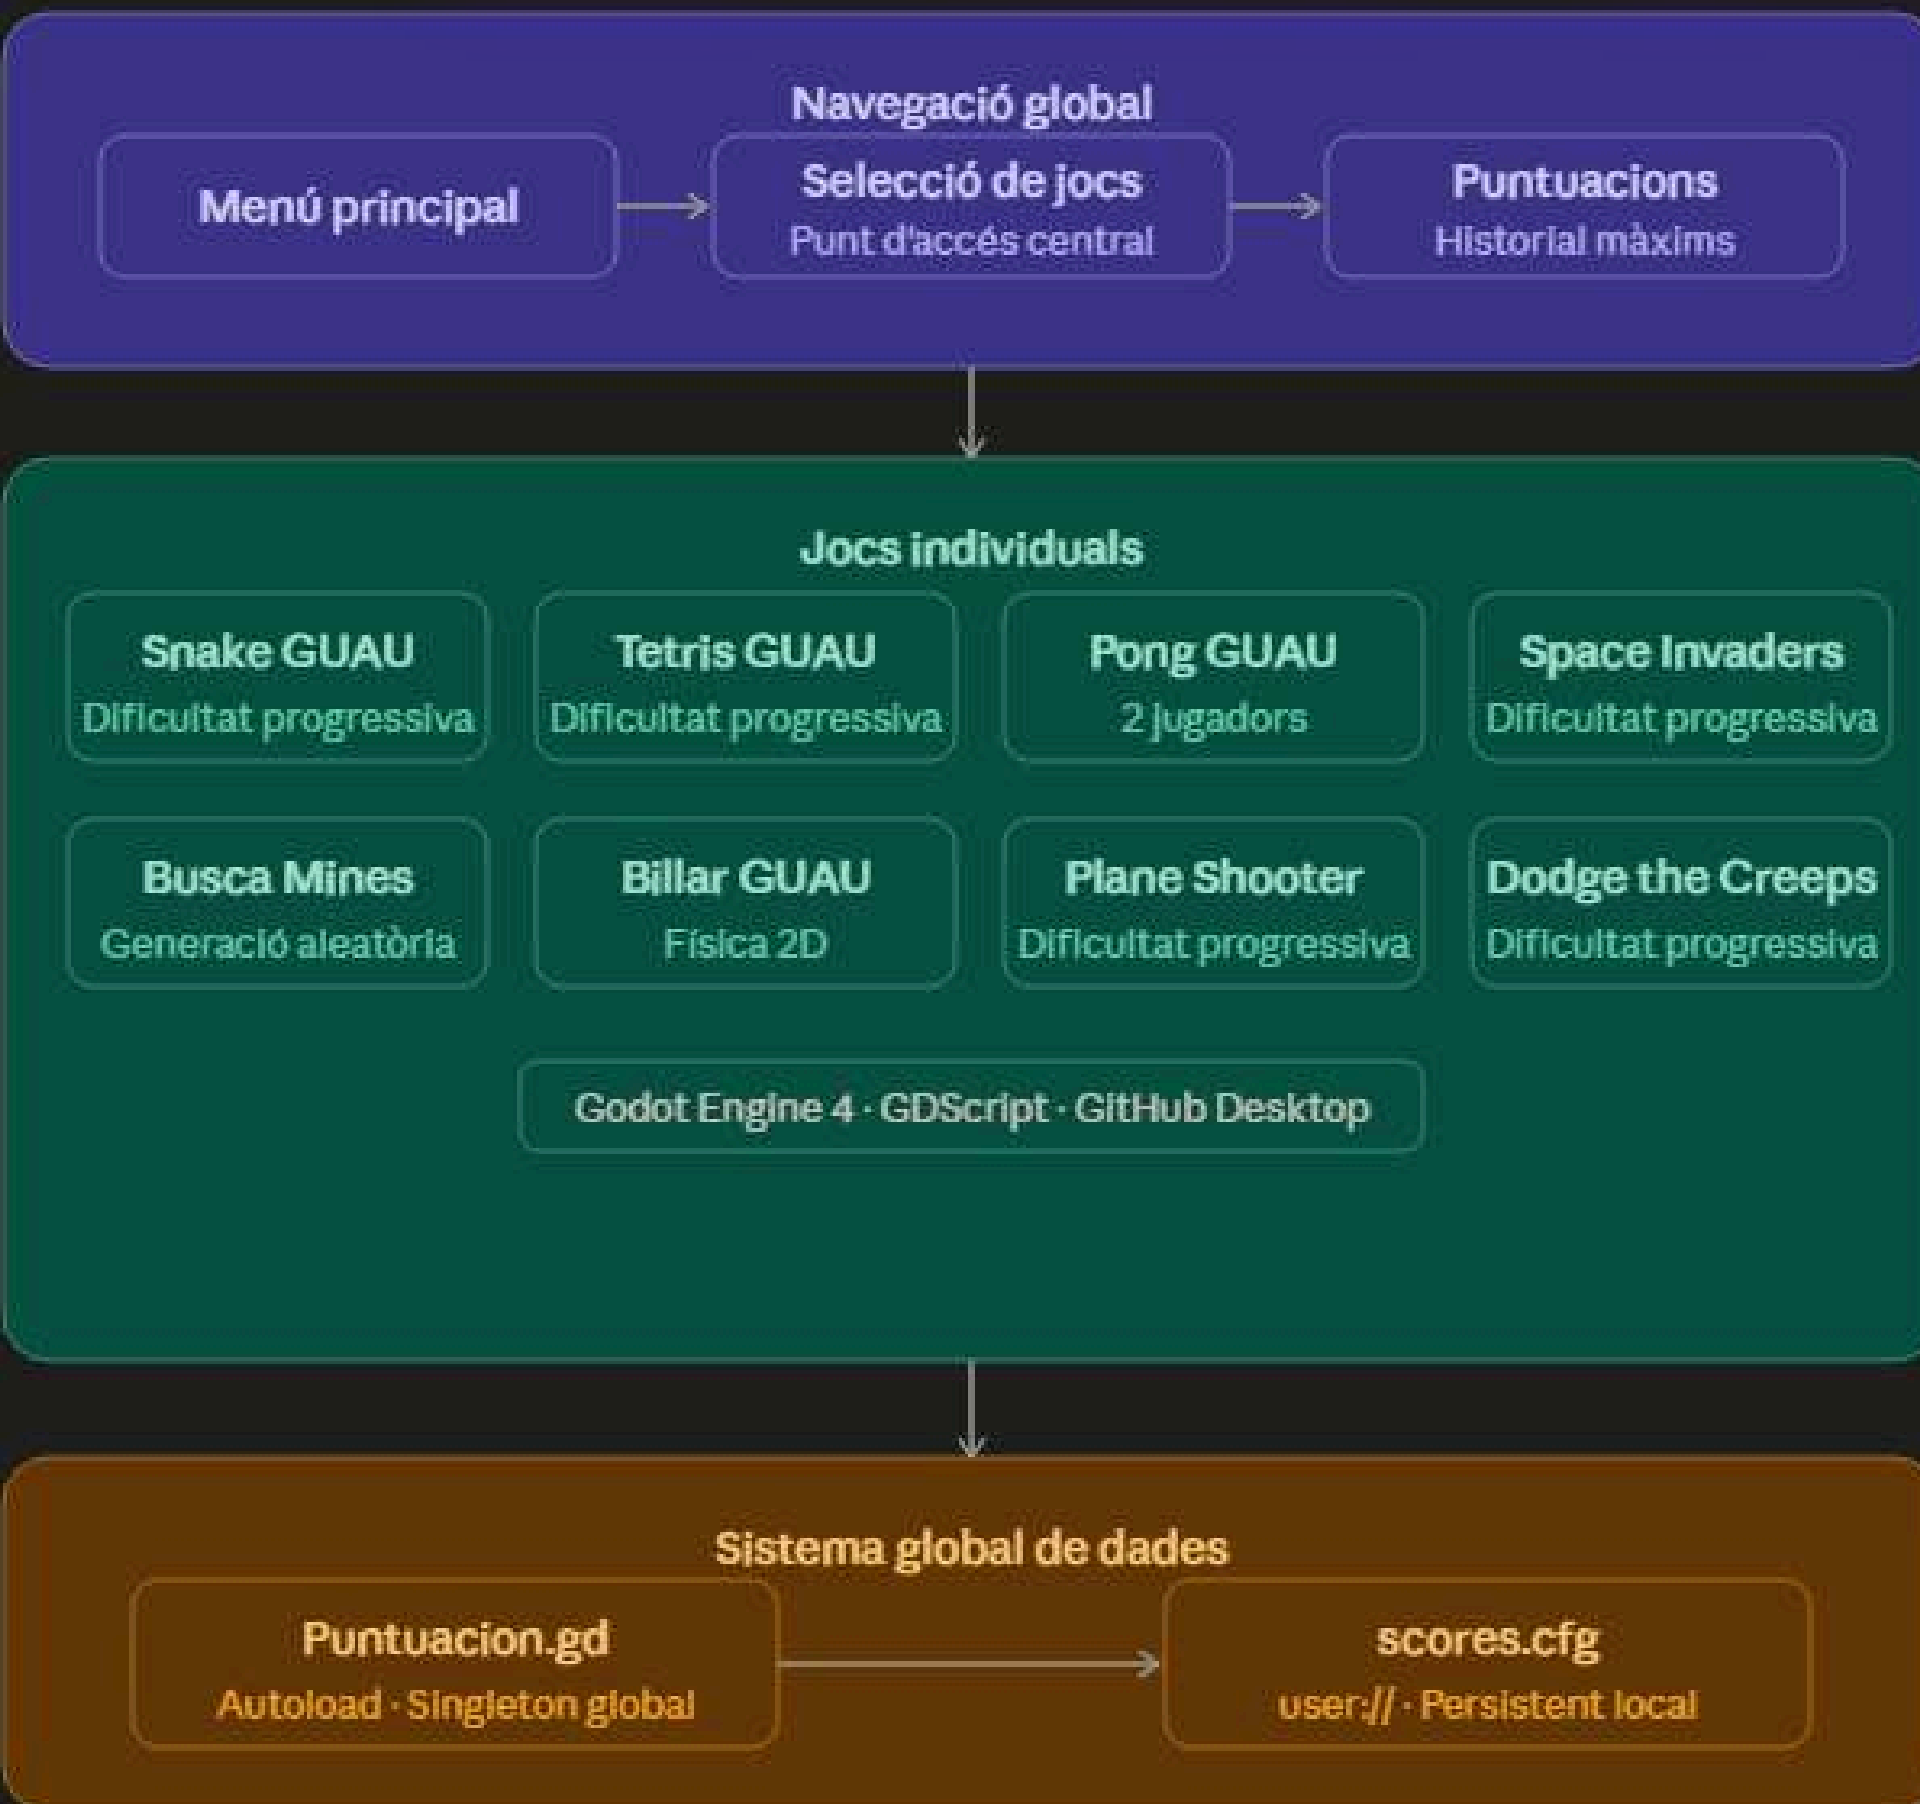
Navegació global

Menú principal

Selecció de jocs
Punt d'accés central

Puntuacions
Historial màxims

Jocs individuals

Snake GUAU
Dificultat progressiva

Tetris GUAU
Dificultat progressiva

Pong GUAU
2 jugadors

Space Invaders
Dificultat progressiva

Busca Mines
Generació aleatòria

Billar GUAU
Física 2D

Plane Shooter
Dificultat progressiva

Dodge the Creeps
Dificultat progressiva

Godot Engine 4 · GDScript · GitHub Desktop

Sistema global de dades

Puntuacion.gd
Autoload · Singleton global

scores.cfg
user:// · Persistent local